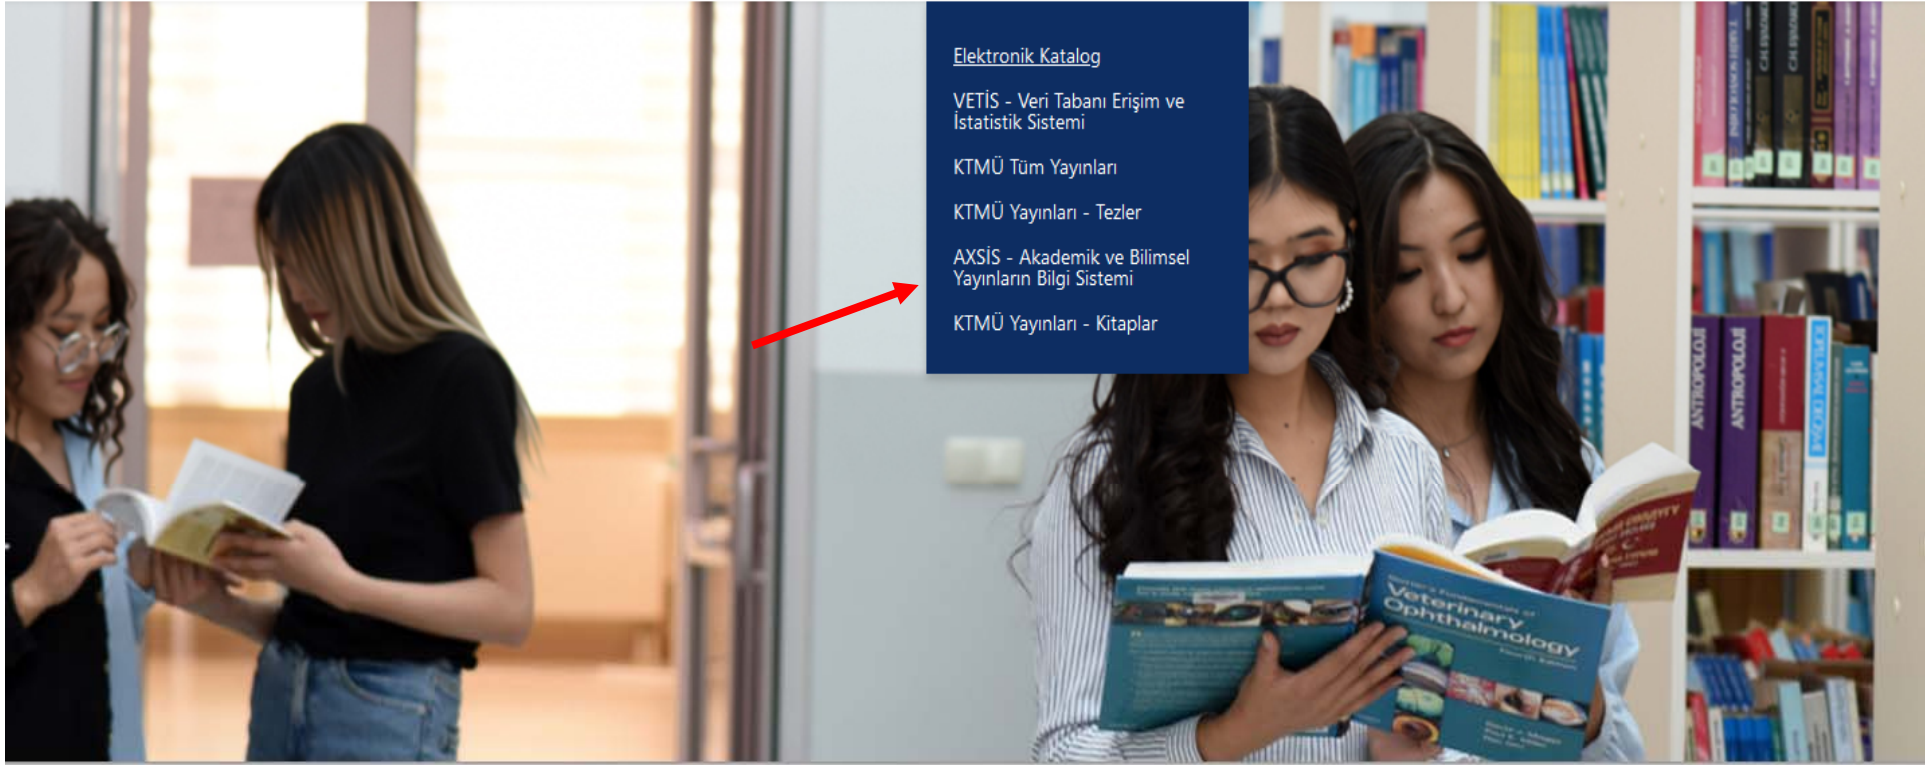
Elektronik Katalog

VETİS - Veri Tabanı Erişim ve İstatistik Sistemi

KTMÜ Tüm Yayınları

KTMÜ Yayınları - Tezler

AXSİS - Akademik ve Bilimsel Yayınların Bilgi Sistemi

KTMÜ Yayınları - Kitaplar

Veterinary Ophthalmology

ANTROPOLOJİ

ANTROPOLOJİ